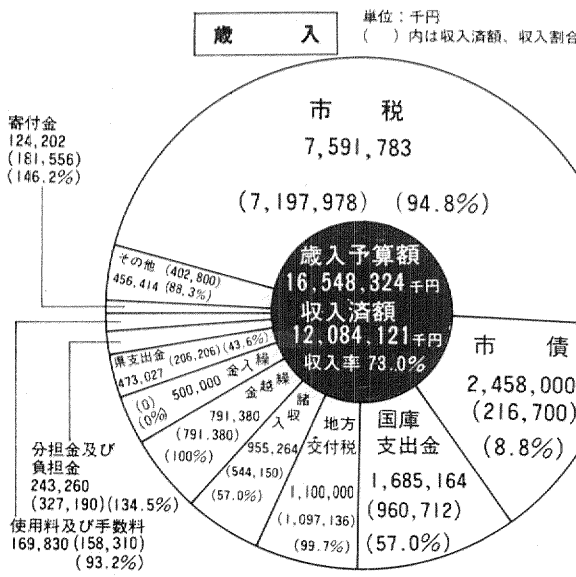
歳　入

単位：千円
(　) 内は収入済額、収入割合

市　税
7,591,783
(7,197,978)　(94.8%)

歳入予算額
16,548,324千円
収入済額
12,084,121千円
収入率 73.0%

市　債
2,458,000
(216,700)
(8.8%)

国庫支出金
1,685,164
(960,712)
(57.0%)

地方交付税
1,100,000
(1,097,136)
(99.7%)

諸収入
955,264
(544,150)
(57.0%)

繰越金
791,380
(791,380)
(100%)

繰入金
500,000
(0)
(0%)

県支出金 (206,206) (43.6%)
473,027

その他 (402,800)
456,414 (88.3%)

寄付金
124,202
(181,556)
(146.2%)

分担金及び負担金
243,260
(327,190) (134.5%)

使用料及び手数料
169,830 (158,310)
(93.2%)